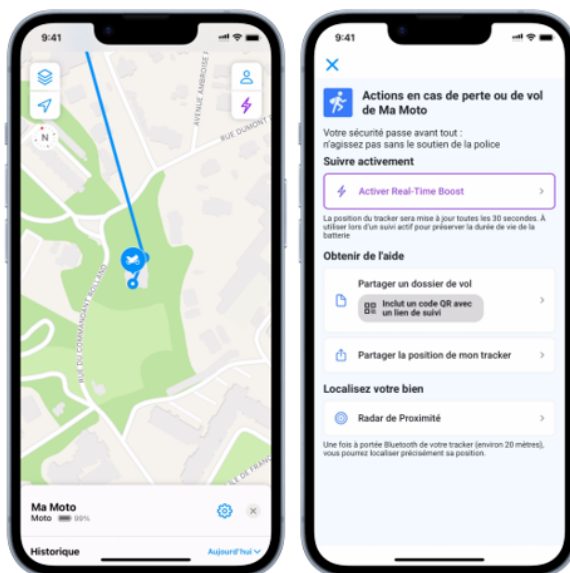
9:41

N

AVENUE AMBROISE

RUE DUMONT

RUE DU COMMANDANT ROLLAND

LE DE FRANC

Ma Moto

Moto 99%

Historique

Aujourd'hui

9:41

Actions en cas de perte ou de vol de Ma Moto

Votre sécurité passe avant tout : n'agissez pas sans le soutien de la police

Suivre activement

Activer Real-Time Boost

La position du tracker sera mise à jour toutes les 30 secondes. À utiliser lors d'un suivi actif pour préserver la durée de vie de la batterie.

Obtenir de l'aide

Partager un dossier de vol

Inclut un code QR avec un lien de suivi

Partager la position de mon tracker

Localisez votre bien

Radar de Proximité

Une fois à portée Bluetooth de votre tracker (environ 20 mètres), vous pourrez localiser précisément sa position.